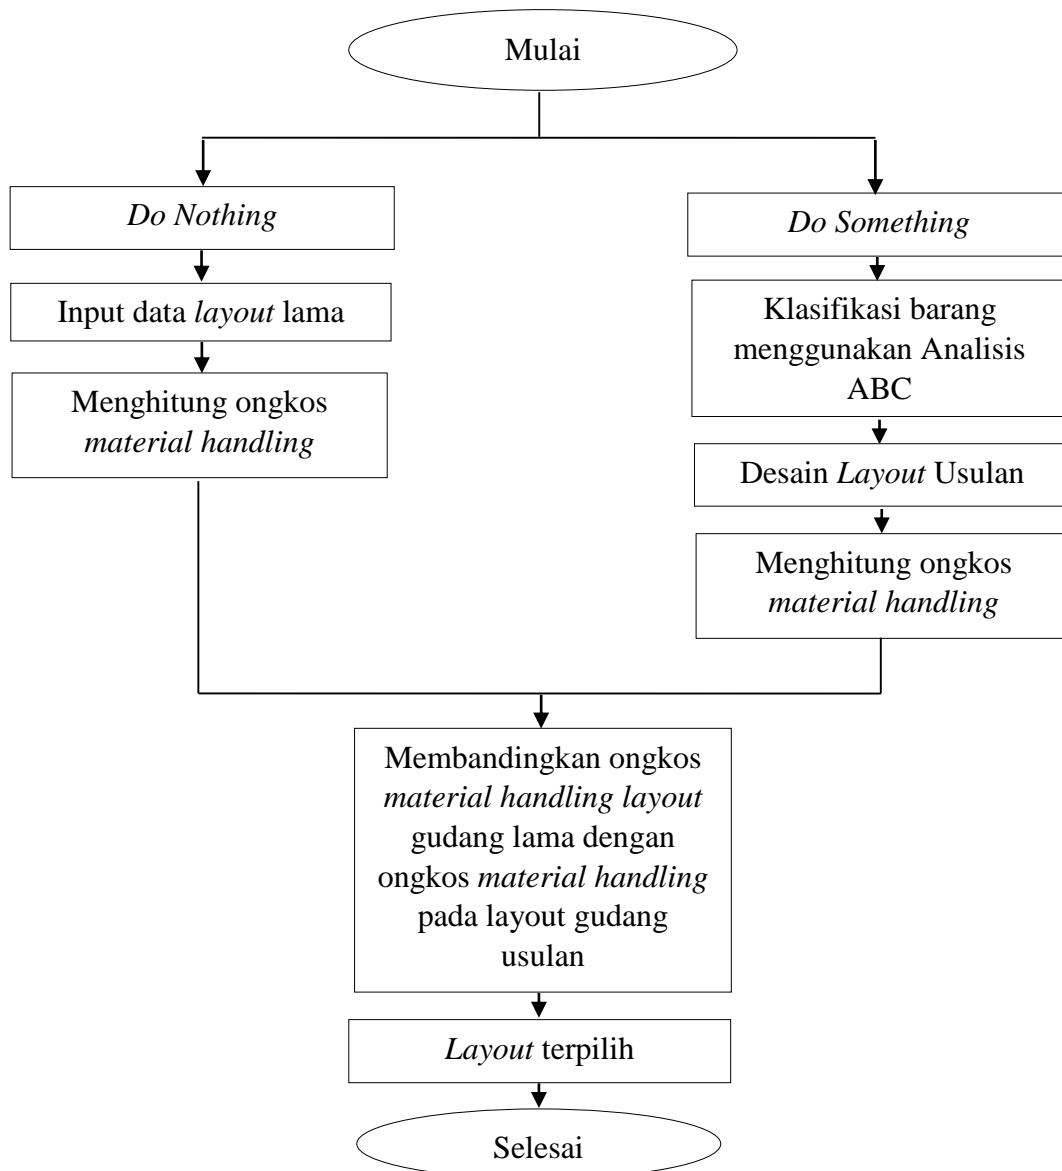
Mulai

Do Nothing

Input data layout lama

Menghitung ongkos material handling

Do Something

Klasifikasi barang menggunakan Analisis ABC

Desain Layout Usulan

Menghitung ongkos material handling

Membandingkan ongkos material handling layout gudang lama dengan ongkos material handling pada layout gudang usulan

Layout terpilih

Selesai